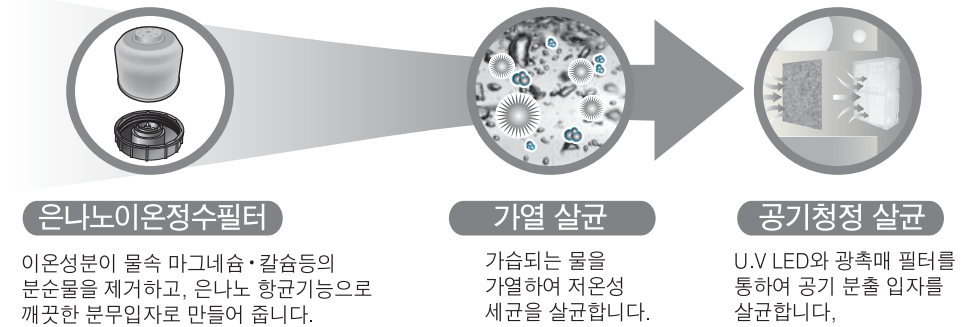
은나노이온정수필터

이온성분이 물속 마그네슘·칼슘등의 분순물을 제거하고, 은나노 항균기능으로 깨끗한 분무입자로 만들어 줍니다.

가열 살균

가습되는 물을 가열하여 저온성 세균을 살균합니다.

공기청정 살균

U.V LED와 광촉매 필터를 통하여 공기 분출 입자를 살균합니다,